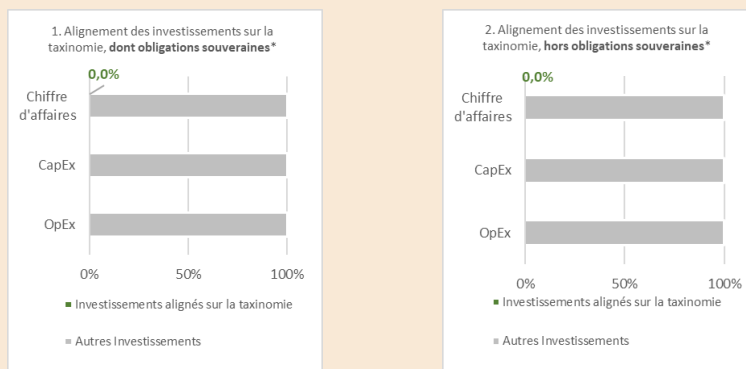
1. Alignement des investissements sur la taxinomie, **dont obligations souveraines***

0,0%

Chiffre d'affaires

CapEx

OpEx

0%

50%

100%

■ Investissements alignés sur la taxinomie

■ Autres Investissements

2. Alignement des investissements sur la taxinomie, **hors obligations souveraines***

0,0%

Chiffre d'affaires

CapEx

OpEx

0%

50%

100%

■ Investissements alignés sur la taxinomie

■ Autres Investissements